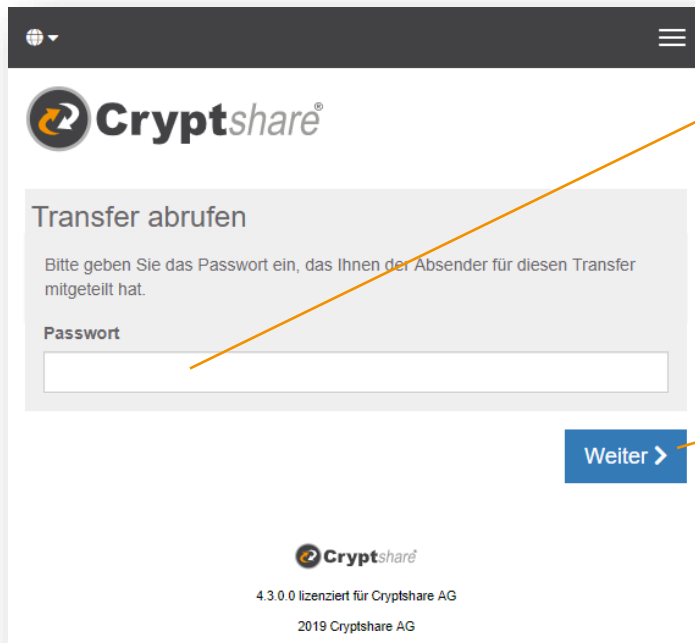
Cryptshare®

Transfer abrufen

Bitte geben Sie das Passwort ein, das Ihnen der Absender für diesen Transfer mitgeteilt hat.

Passwort

Weiter

Cryptshare®

4.3.0.0 lizenziert für Cryptshare AG

2019 Cryptshare AG